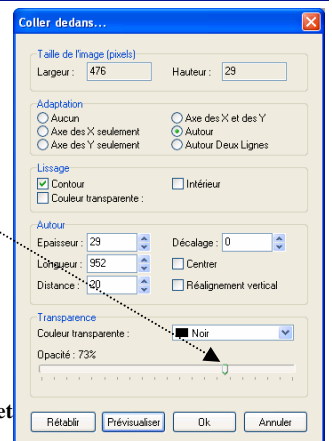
Coller dedans...

Taille de l'image (pixels)
Largeur : 476
Hauteur : 29

Adaptation
Aucun
Axe des X et des Y
Axe des X seulement
Autour
Axe des Y seulement
Autour Deux Lignes

Lissage
Contour
Intérieur
Couleur transparente :

Autour
Epaisseur : 29
Décalage : 0
Longueur : 952
Centrer
Distance : 20
Réalignement vertical

Transparence
Couleur transparente :
Noir
Opacité : 73%

et

Rétablir
Prévisualiser
Ok
Annuler